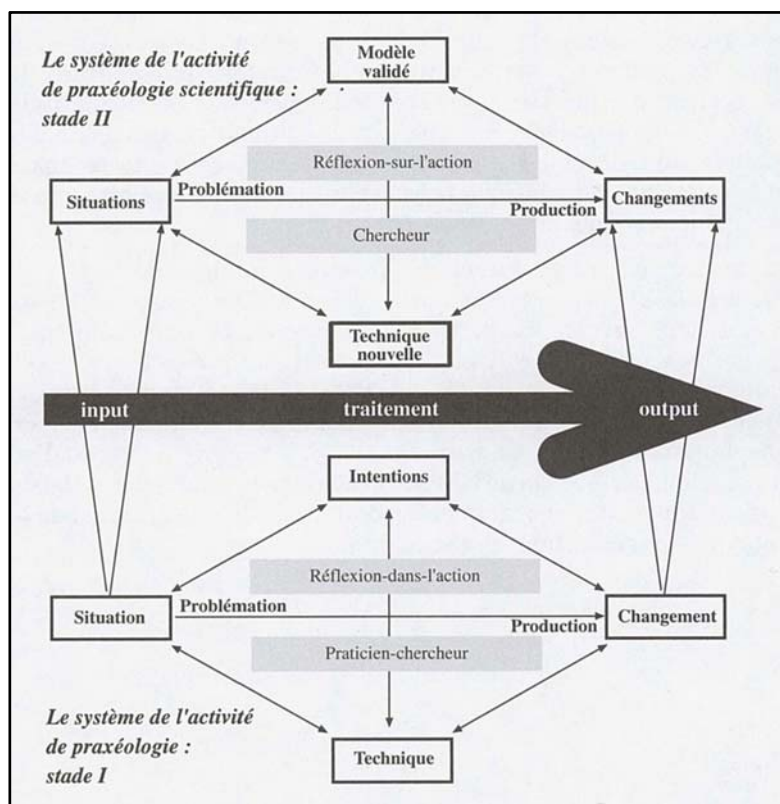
Le système de l'activité de praxéologie scientifique : stade II

Modèle validé

Réflexion-sur-l'action

Situations

Problémation

Production

Changements

Chercheur

Technique nouvelle

input

traitement

output

Intentions

Réflexion-dans-l'action

Situation

Problémation

Production

Changement

Praticien-chercheur

Le système de l'activité de praxéologie : stade I

Technique